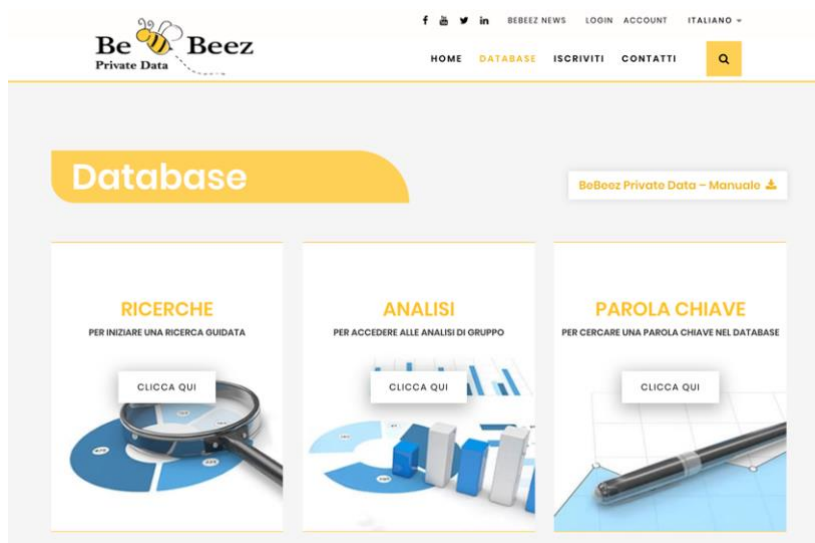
Be Beez
Private Data

BEBEEZ NEWS LOGIN ACCOUNT ITALIANO

HOME DATABASE ISCRIVITI CONTATTI

Database

BeBeez Private Data – Manuale

RICERCHE
PER INIZIARE UNA RICERCA GUIDATA
CLICCA QUI

ANALISI
PER ACCEDERE ALLE ANALISI DI GRUPPO
CLICCA QUI

PAROLA CHIAVE
PER CERCARE UNA PAROLA CHIAVE NEL DATABASE
CLICCA QUI